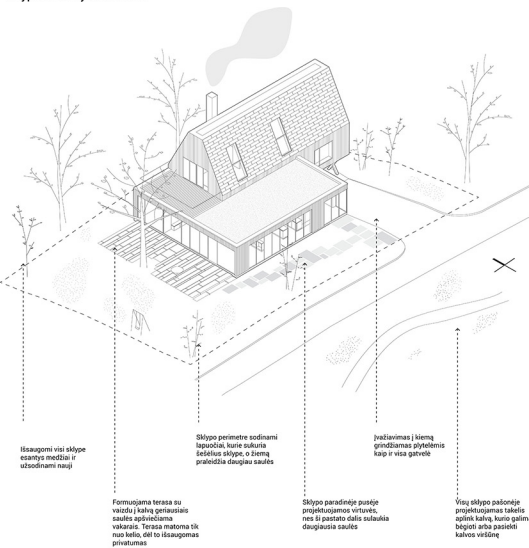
Išsaugomi visi sklype esantys medžiai ir užsodinami nauji

Sklypo perimetre sodinami lapuočiai, kurie sukuria šešėlius sklype, o žiemą praleidžia daugiau saulės

Įvažiavimas į kiemą grindžiamas plytelėmis kaip ir visa gatvelė

Formuojama terasa su vaizdu į kalvą geriausiais saulės apšviečiama vakarais. Terasa matoma tik nuo kelio, dėl to išsaugomas privatumas

Sklypo paradinėje pusėje projektuojamos virtuvės, nes ši pastato dalis sulaukia daugiausia saulės

Visų sklypo pašonėje projektuojamas takelis aplink kalvą, kurio galima bėgioti arba pasiekti kalvos viršūnę